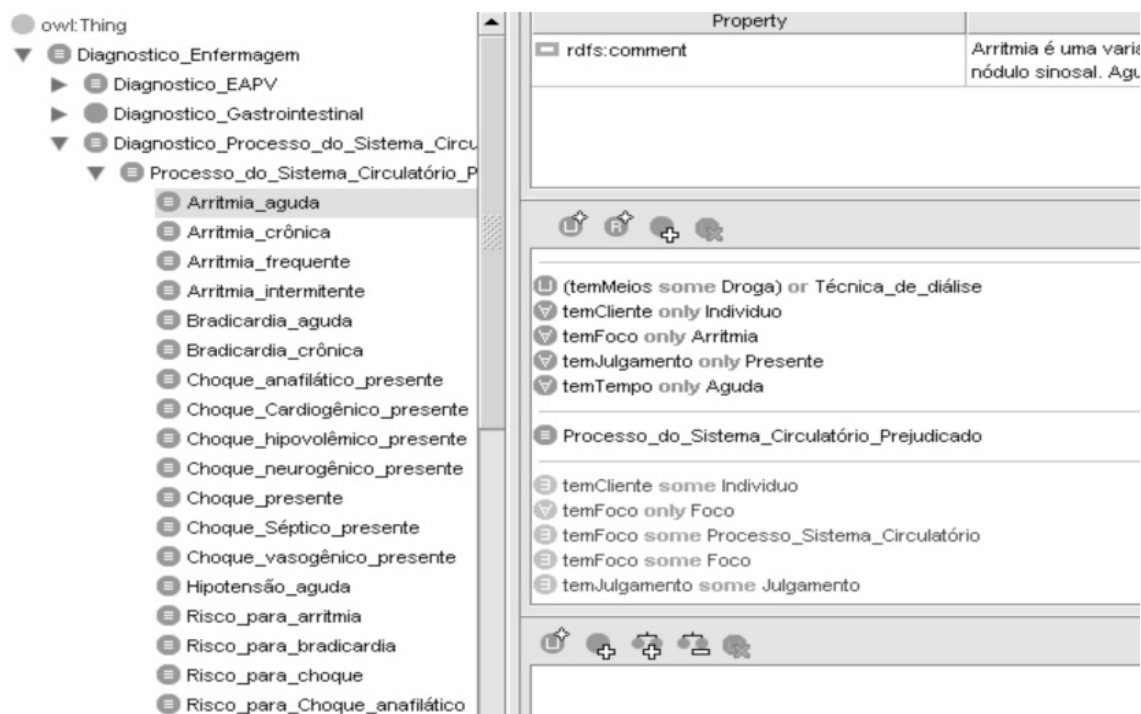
owl:Thing
Diagnostico_Enfermagem
Diagnostico_EAPV
Diagnostico_Gastrointestinal
Diagnostico_Processo_do_Sistema_Circu
Processo_do_Sistema_Circulatório_P
Arritmia_aguda
Arritmia_crônica
Arritmia_frequente
Arritmia_intermitente
Bradicardia_aguda
Bradicardia_crônica
Choque_anafilático_presente
Choque_Cardiogênico_presente
Choque_hipovolêmico_presente
Choque_neurogênico_presente
Choque_presente
Choque_Séptico_presente
Choque_vasogênico_presente
Hipotensão_aguda
Risco_para_arritmia
Risco_para_bradicardia
Risco_para_choque
Risco_para_Choque_anafilático

| Property | |
|---|---|
| rdfs:comment | Arritmia é uma varia nódulo sinosal. Agu |

(temMeios some Droga) or Técnica_de_diálise
temCliente only Individuo
temFoco only Arritmia
temJulgamento only Presente
temTempo only Aguda

Processo_do_Sistema_Circulatório_Prejudicado

temCliente some Individuo
temFoco only Foco
temFoco some Processo_Sistema_Circulatório
temFoco some Foco
temJulgamento some Julgamento